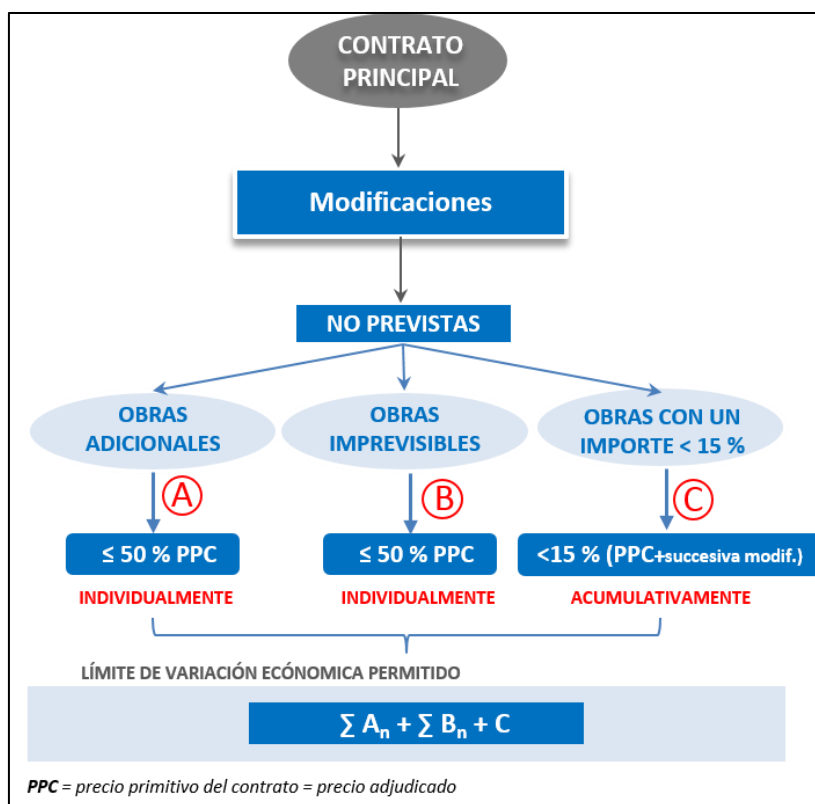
CONTRATO PRINCIPAL

Modificaciones

NO PREVISTAS

OBRAS ADICIONALES

OBRAS IMPREVISIBLES

OBRAS CON UN IMPORTE < 15 %

A

B

C

≤ 50 % PPC

≤ 50 % PPC

<15 % (PPC+succesiva modif.)

INDIVIDUALMENTE

INDIVIDUALMENTE

ACUMULATIVAMENTE

LÍMITE DE VARIACIÓN ECÓNOMICA PERMITIDO

$\sum A_n + \sum B_n + C$

PPC = precio primitivo del contrato = precio adjudicado